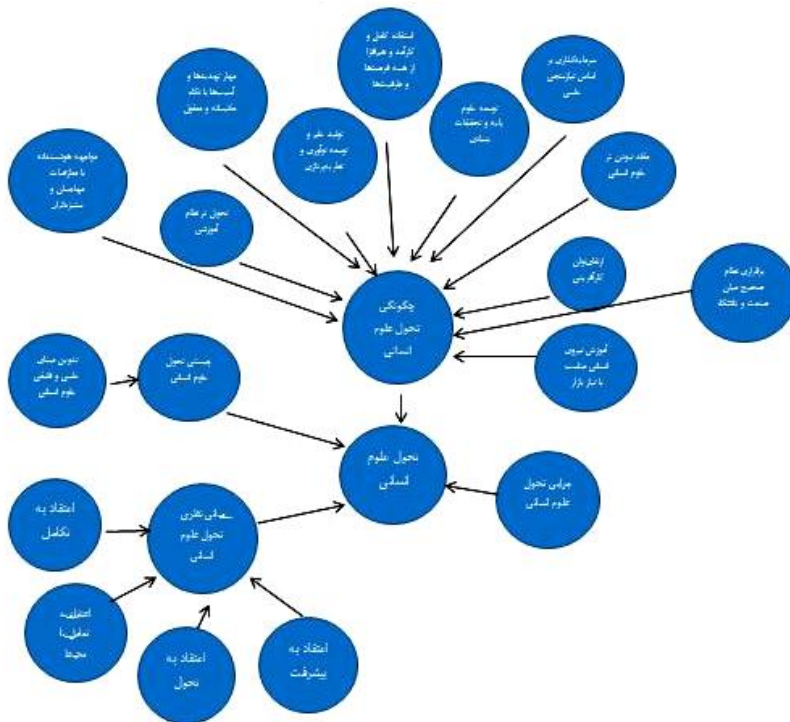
استفاده کامل و کارآمد و هوشمندانه از همه فرصتها و ظرفیتها

سرمایه‌گذاری بر اساس نیازسنجی علمی

مهار تهدیدها و آسیبها با نگاه عالمانه و منطقی

توسعه علوم پایه و تحقیقات بنیادی

تولید علم و توسعه نوآوری و نظریه‌پردازی

مواجهه هوشمندانه با مطالعات مهاجمان و مستشاران

نقد متون در علوم انسانی

تحول در نظام آموزشی

ارتقای توان کارآفرینی

برقراری نظام صحیح میان صنعت و دانشگاه

چگونگی تحول علوم انسانی

آموزش نیروی انسانی منطبق با نیاز بازار

تدوین مبانی علمی و فلسفی علوم انسانی

چیستی تحول علوم انسانی

تحول علوم انسانی

چرایی تحول علوم انسانی

اعتقاد به تکامل

مبانی نظری تحول علوم انسانی

اعتقاد به تعامل با محیط

اعتقاد به تحول

اعتقاد به پیشرفت